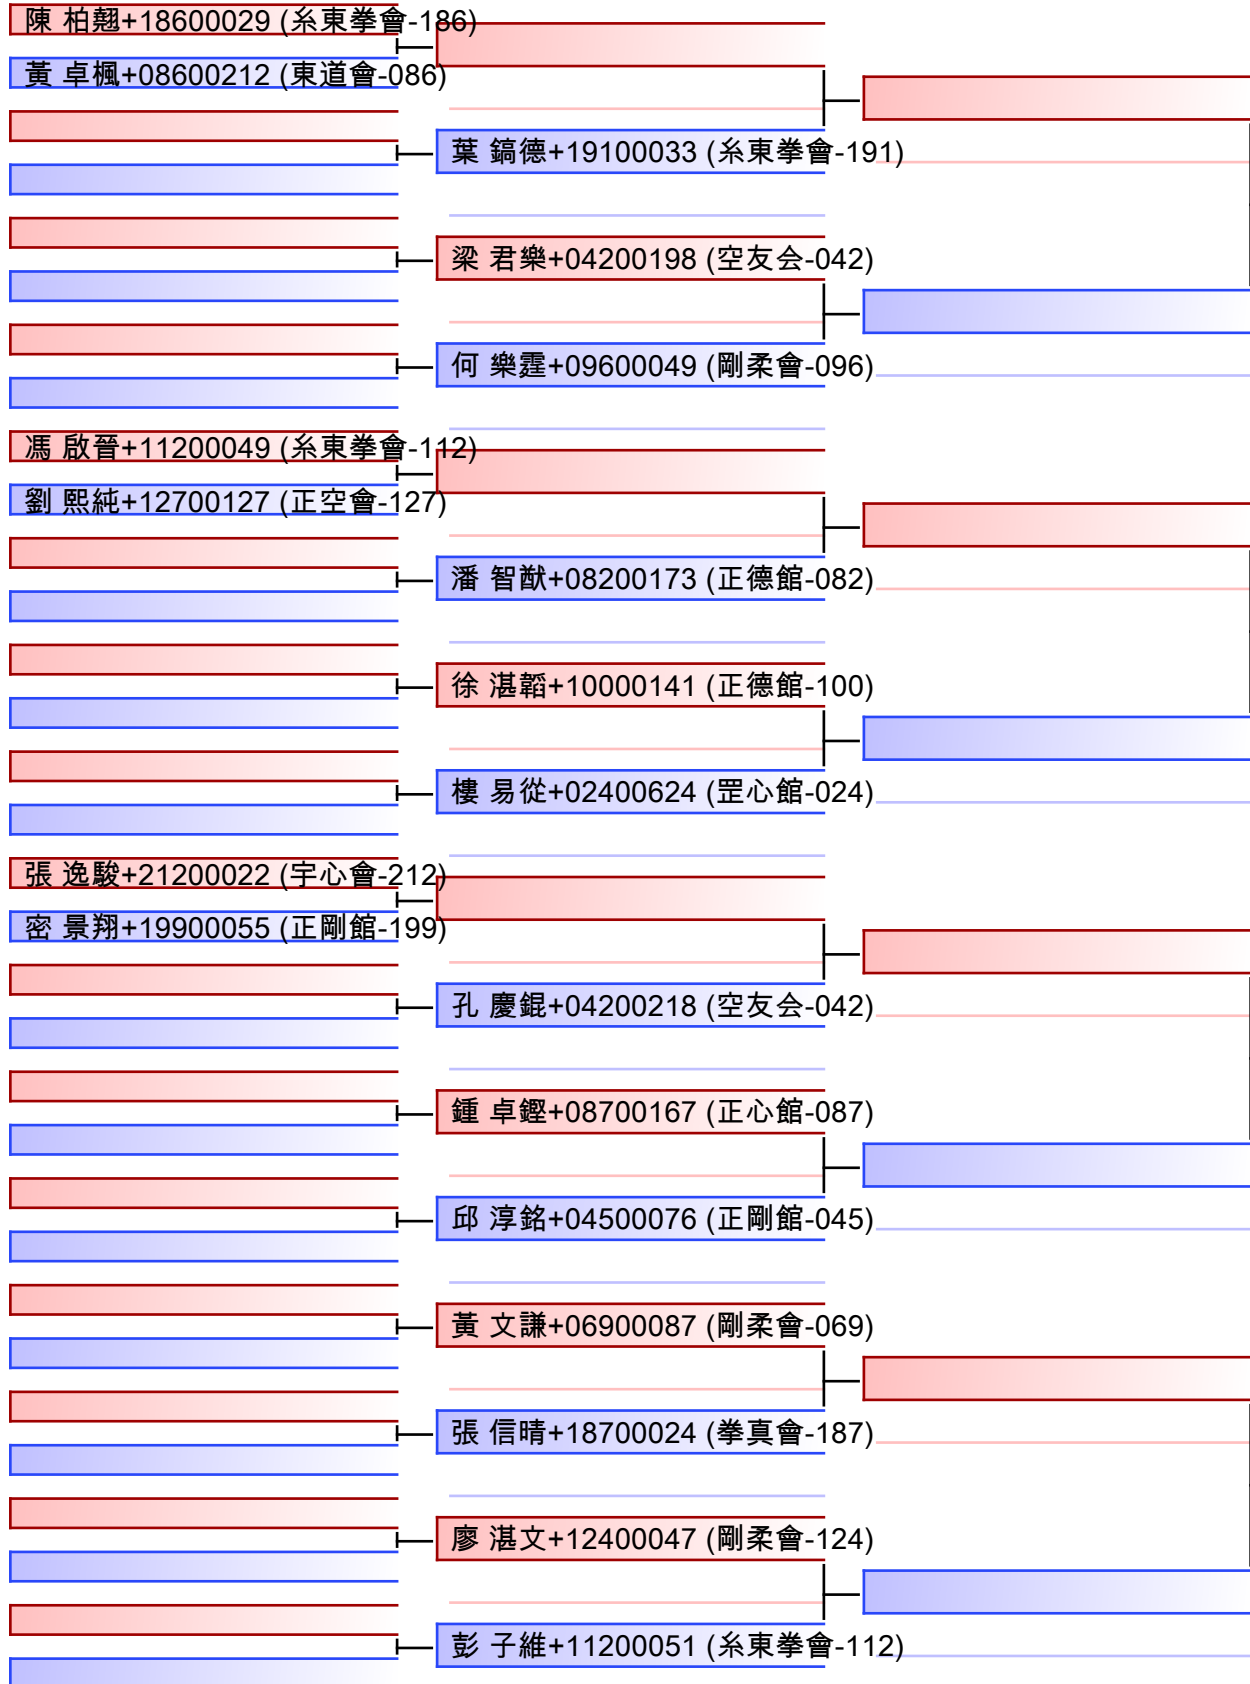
陳 柏翘+18600029 (糸東拳會-186)
黃 卓楓+08600212 (東道會-086)
葉 鎬德+19100033 (糸東拳會-191)
梁 君樂+04200198 (空友会-042)
何 樂霆+09600049 (剛柔會-096)
馮 啟晉+11200049 (糸東拳會-112)
劉 熙純+12700127 (正空會-127)
潘 智猷+08200173 (正德館-082)
徐 湛韜+10000141 (正德館-100)
樓 易從+02400624 (罡心館-024)
張 逸駿+21200022 (宇心會-212)
密 景翔+19900055 (正剛館-199)
孔 慶錕+04200218 (空友会-042)
鍾 卓鏗+08700167 (正心館-087)
邱 淳銘+04500076 (正剛館-045)
黃 文謙+06900087 (剛柔會-069)
張 信晴+18700024 (拳真會-187)
廖 湛文+12400047 (剛柔會-124)
彭 子維+11200051 (糸東拳會-112)